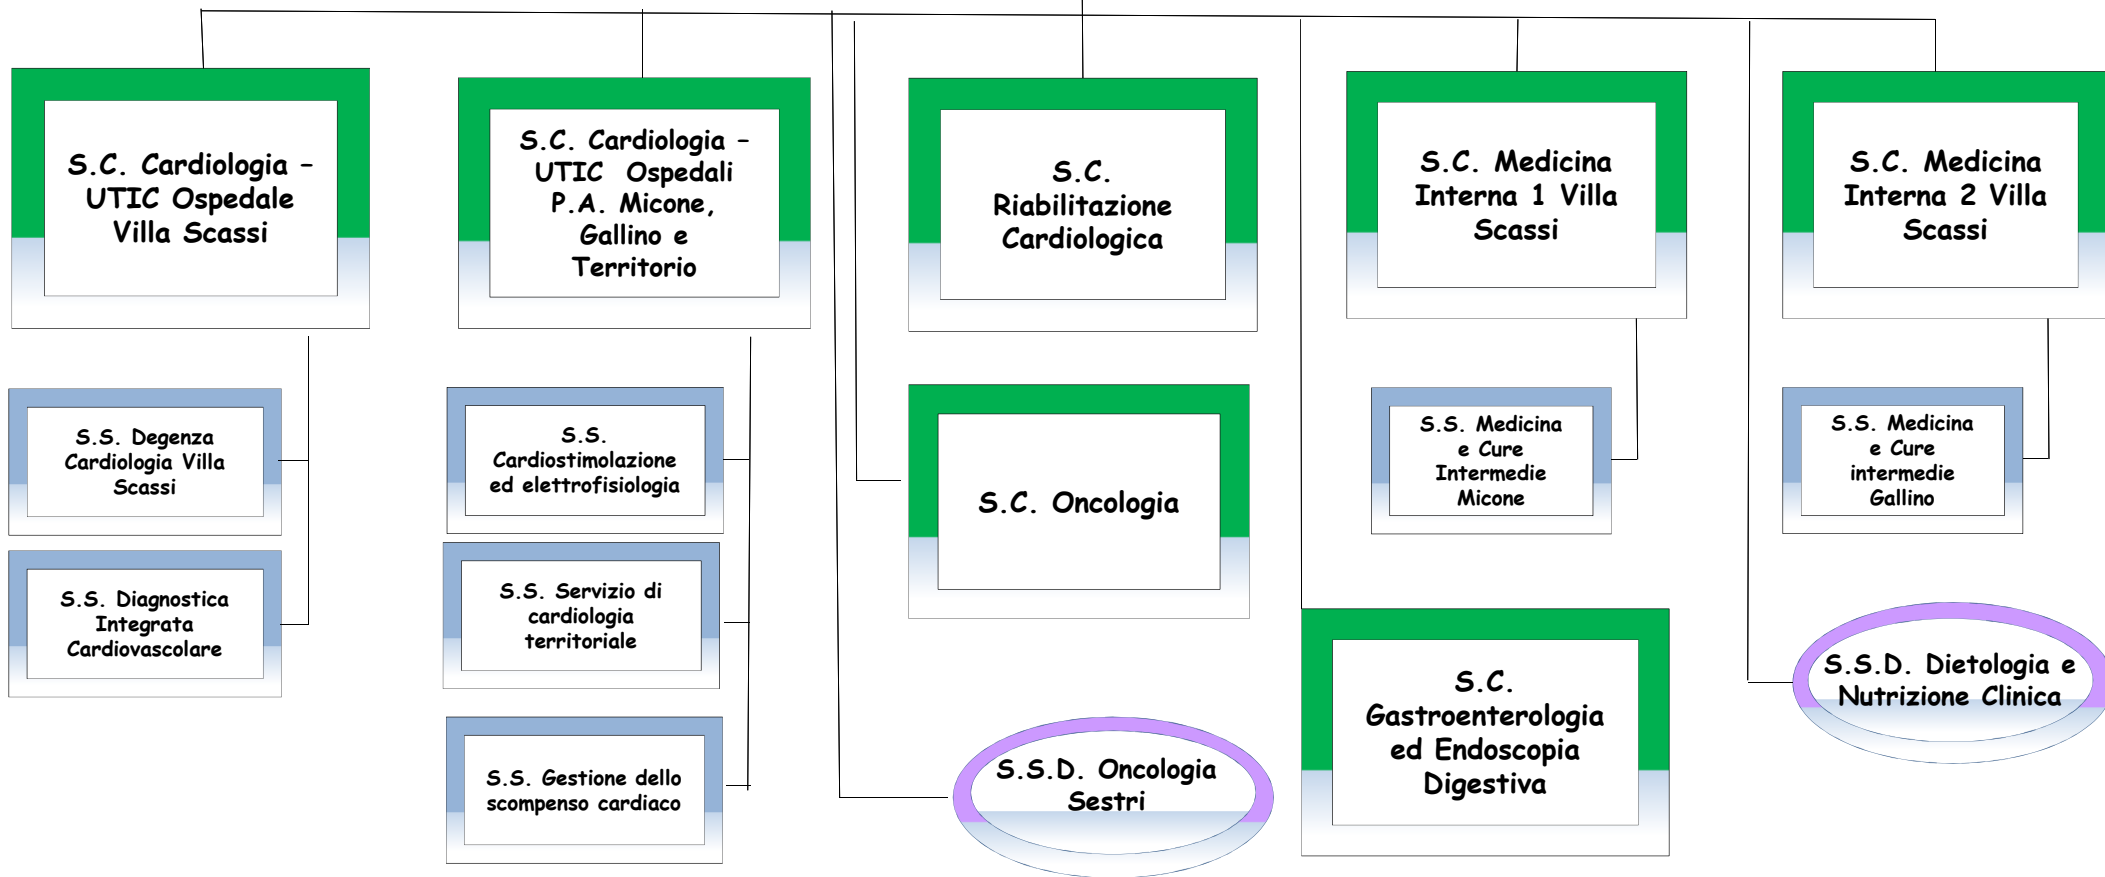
S.C. Cardiologia – UTIC Ospedale Villa Scassi

S.S. Degenza Cardiologia Villa Scassi

S.S. Diagnostica Integrata Cardiovascolare

S.C. Cardiologia – UTIC Ospedali P.A. Micone, Gallino e Territorio

S.S. Cardiostimolazione ed elettrofisiologia

S.S. Servizio di cardiologia territoriale

S.S. Gestione dello scompenso cardiaco

S.C. Riabilitazione Cardiologica

S.C. Oncologia

S.S.D. Oncologia Sestri

S.C. Medicina Interna 1 Villa Scassi

S.S. Medicina e Cure Intermedie Micone

S.C. Gastroenterologia ed Endoscopia Digestiva

S.C. Medicina Interna 2 Villa Scassi

S.S. Medicina e Cure intermedie Gallino

S.S.D. Dietologia e Nutrizione Clinica